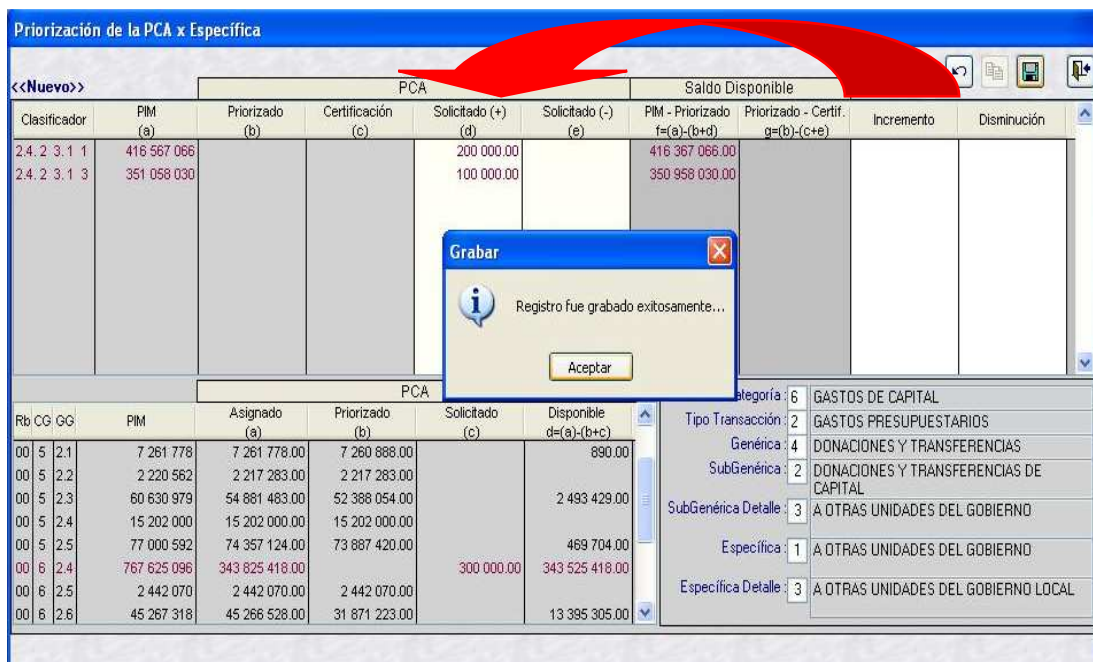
Priorización de la PCA x Específica

<<Nuevo>>

| | | PCA | | | | Saldo Disponible | | | |
|---|---|---|---|---|---|---|---|---|---|
| Clasificador | PIM (a) | Priorizado (b) | Certificación (c) | Solicitado (+) (d) | Solicitado (-) (e) | PIM - Priorizado f=(a)-(b+d) | Priorizado - Certif. g=(b)-(c+e) | Incremento | Disminución |
| 2.4. 2 3.1 1 | 416 567 066 | | | 200 000.00 | | 416 367 066.00 | | | |
| 2.4. 2 3.1 3 | 351 058 030 | | | 100 000.00 | | 350 958 030.00 | | | |

Grabar

Registro fue grabado exitosamente...

Aceptar

| | | | | PCA | | | |
|---|---|---|---|---|---|---|---|
| Rb | CG | GG | PIM | Asignado (a) | Priorizado (b) | Solicitado (c) | Disponible d=(a)-(b+c) |
| 00 | 5 | 2.1 | 7 261 778 | 7 261 778.00 | 7 260 888.00 | | 890.00 |
| 00 | 5 | 2.2 | 2 220 562 | 2 217 283.00 | 2 217 283.00 | | |
| 00 | 5 | 2.3 | 60 630 979 | 54 881 483.00 | 52 388 054.00 | | 2 493 429.00 |
| 00 | 5 | 2.4 | 15 202 000 | 15 202 000.00 | 15 202 000.00 | | |
| 00 | 5 | 2.5 | 77 000 592 | 74 357 124.00 | 73 887 420.00 | | 469 704.00 |
| 00 | 6 | 2.4 | 767 625 096 | 343 825 418.00 | | 300 000.00 | 343 525 418.00 |
| 00 | 6 | 2.5 | 2 442 070 | 2 442 070.00 | 2 442 070.00 | | |
| 00 | 6 | 2.6 | 45 267 318 | 45 266 528.00 | 31 871 223.00 | | 13 395 305.00 |

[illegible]ategoría : 6 GASTOS DE CAPITAL
Tipo Transacción : 2 GASTOS PRESUPUESTARIOS
Genérica : 4 DONACIONES Y TRANSFERENCIAS
SubGenérica : 2 DONACIONES Y TRANSFERENCIAS DE CAPITAL
SubGenérica Detalle : 3 A OTRAS UNIDADES DEL GOBIERNO
Específica : 1 A OTRAS UNIDADES DEL GOBIERNO
Específica Detalle : 3 A OTRAS UNIDADES DEL GOBIERNO LOCAL